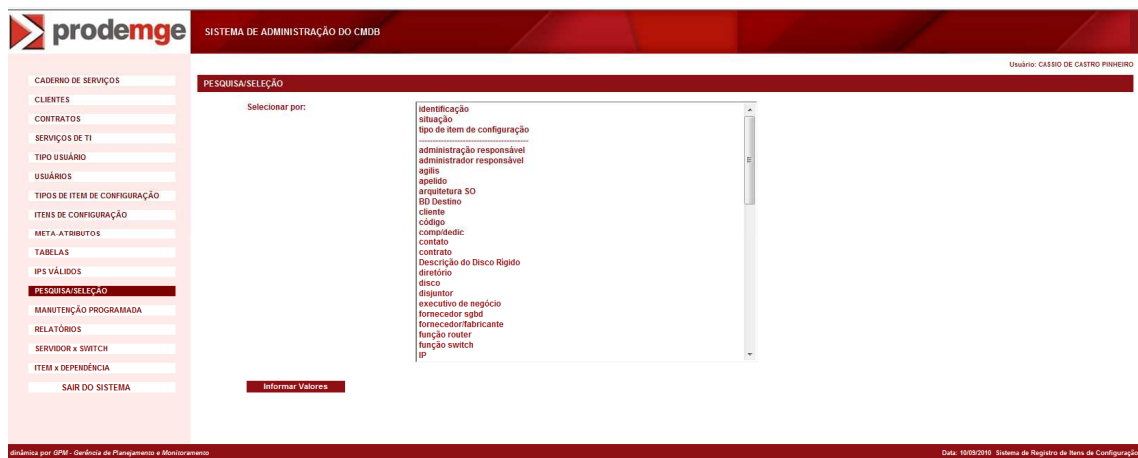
prodemge

SISTEMA DE ADMINISTRAÇÃO DO CMDB

Usuário: CASSIO DE CASTRO PINHEIRO

CADERNO DE SERVIÇOS
CLIENTES
CONTRATOS
SERVIÇOS DE TI
TIPO USUÁRIO
USUÁRIOS
TIPOS DE ITEM DE CONFIGURAÇÃO
ITENS DE CONFIGURAÇÃO
META-ATRIBUTOS
TABELAS
IPS VÁLIDOS
PESQUISA/SELEÇÃO
MANUTENÇÃO PROGRAMADA
RELATÓRIOS
SERVIDOR x SWITCH
ITEM x DEPENDÊNCIA
SAIR DO SISTEMA

PESQUISA/SELEÇÃO

Selecionar por:

identificação
situação
tipo de item de configuração
------------------------------
administração responsável
administrador responsável
agilis
apelido
arquitetura SO
BD Destino
cliente
código
comp/dedic
contato
contrato
Descrição do Disco Rigido
diretório
disco
disjuntor
executivo de negócio
fornecedor sgbd
fornecedor/fabricante
função router
função switch
IP

Informar Valores

dinâmica por GPM - Gerência de Planejamento e Monitoramento

Data: 10/09/2010 Sistema de Registro de Itens de Configuração